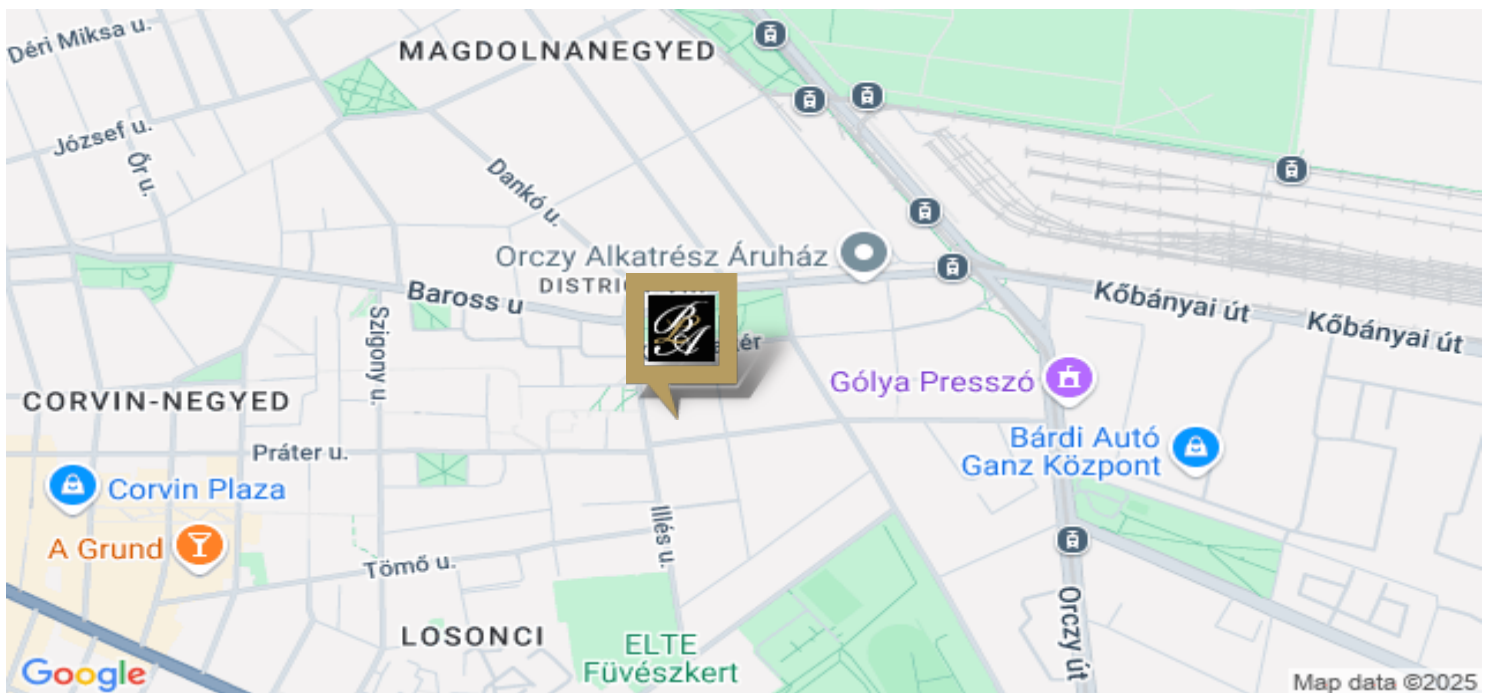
Déri Miksa u.
MAGDOLNANEGYED
József u.
Őr u.
Dankó u.
Orczy Alkatrész Áruház
DISTRIC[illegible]
Baross u
Kőbányai út
Kőbányai út
Szigony u.
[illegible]tér
Gólya Presszó
CORVIN-NEGYED
Bárdi Autó Ganz Központ
Práter u.
Corvin Plaza
A Grund
Illés u.
Tömő u.
LOSONCI
ELTE Füvészkert
Orczy út
Google
Map data ©2025